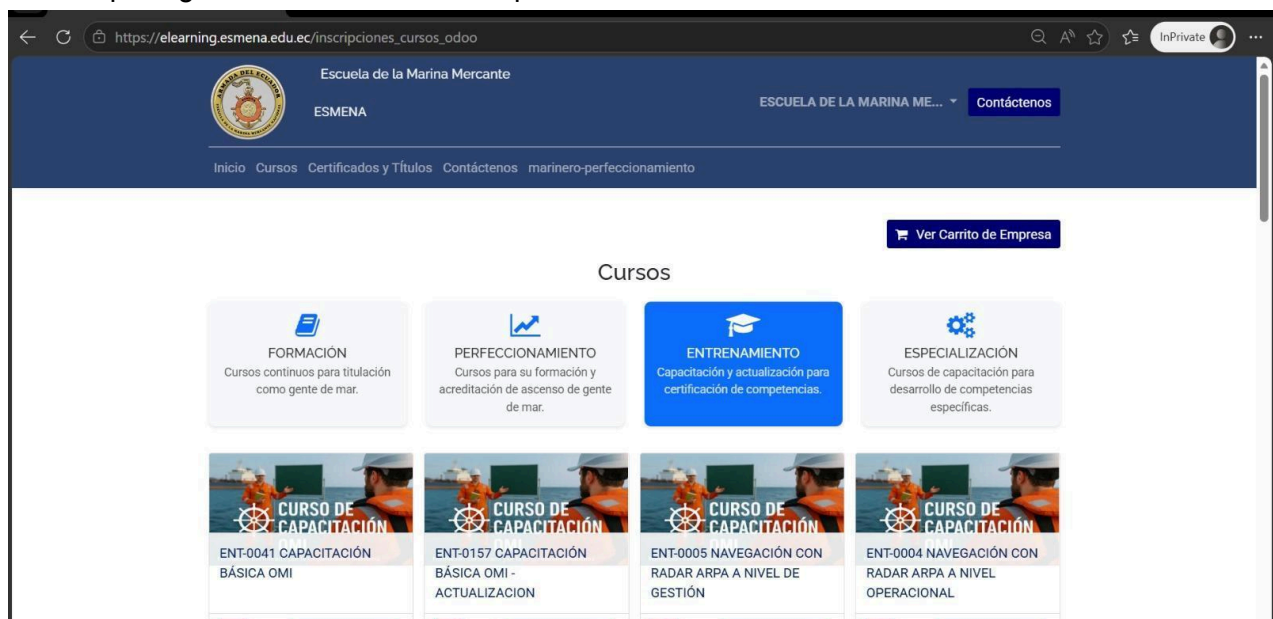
https://elearning.esmena.edu.ec/inscripciones_cursos_odoo

InPrivate

ARMADA DEL ECUADOR

Escuela de la Marina Mercante

ESMENA

ESCUELA DE LA MARINA ME...

Contáctenos

Inicio Cursos Certificados y Títulos Contáctenos marinero-perfeccionamiento

Ver Carrito de Empresa

Cursos

FORMACIÓN
Cursos continuos para titulación como gente de mar.

PERFECCIONAMIENTO
Cursos para su formación y acreditación de ascenso de gente de mar.

ENTRENAMIENTO
Capacitación y actualización para certificación de competencias.

ESPECIALIZACIÓN
Cursos de capacitación para desarrollo de competencias específicas.

CURSO DE CAPACITACIÓN OMI
ENT-0041 CAPACITACIÓN BÁSICA OMI

CURSO DE CAPACITACIÓN OMI
ENT-0157 CAPACITACIÓN BÁSICA OMI - ACTUALIZACION

CURSO DE CAPACITACIÓN OMI
ENT-0005 NAVEGACIÓN CON RADAR ARPA A NIVEL DE GESTIÓN

CURSO DE CAPACITACIÓN OMI
ENT-0004 NAVEGACIÓN CON RADAR ARPA A NIVEL OPERACIONAL